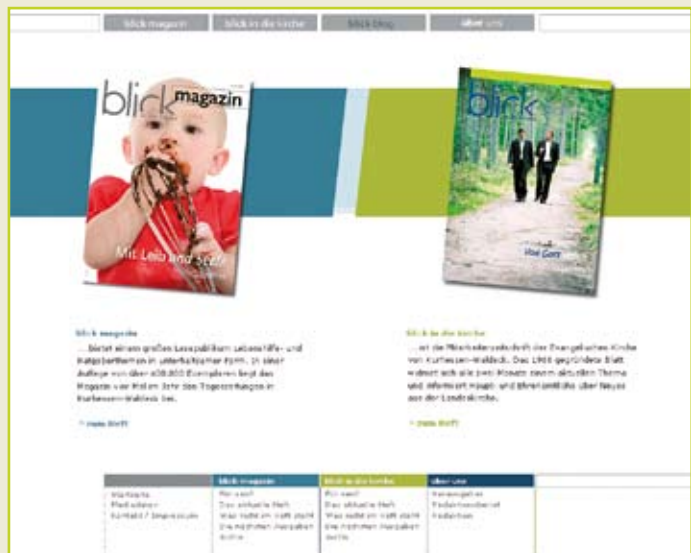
blick magazin | blick in die kirche | blick blog | über uns

blick magazin

Mit Leib und Seele

blick

Von Gott

blick magazin

...bietet einem großen Lesepublikum Lebenshilfe- und Ratgeberthemen in unterhaltsamer Form. In einer Auflage von über 400.000 Exemplaren liegt das Magazin vier Mal im Jahr den Tageszeitungen in Kurhessen-Waldeck bei.

> mehr blick

blick in die kirche

...ist die Mitarbeiterzeitschrift der Evangelischen Kirche von Kurhessen-Waldeck. Das 1988 gegründete Blatt widmet sich alle zwei Monate einem aktuellen Thema und informiert Haupt- und Ehrenamtliche über Neues aus der Landeskirche.

> mehr blick

| | blick magazin | blick in die kirche | über uns |
|---|---|---|---|
| Startseite | Wir sind | Wir sind | Herausgeber |
| Mediadaten | Das aktuelle Heft | Das aktuelle Heft | Redaktionsbeirat |
| Kontakt / Impressum | Was sonst im Heft steht | Was sonst im Heft steht | Redaktion |
| | Die nächsten Ausgaben | Die nächsten Ausgaben | |
| | Archiv | Archiv | |